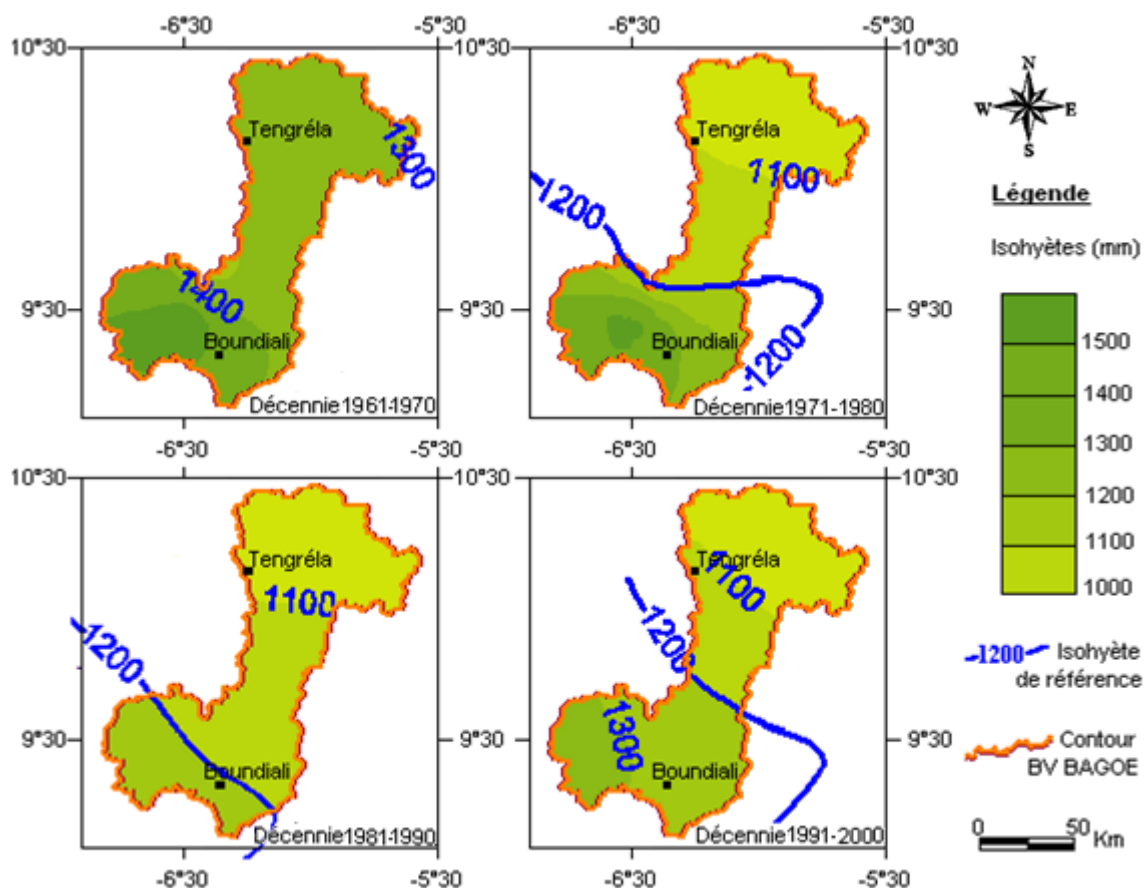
-6°30 -5°30
10°30 10°30
Tengréla
1300
1400
Boundiali
9°30 9°30
Décennie1961-1970
-6°30 -5°30

-6°30 -5°30
10°30 10°30
Tengréla
1100
1200
1200
Boundiali
9°30 9°30
Décennie1971-1980
-6°30 -5°30

-6°30 -5°30
10°30 10°30
Tengréla
1100
1200
Boundiali
9°30 9°30
Décennie1981-1990
-6°30 -5°30

-6°30 -5°30
10°30 10°30
Tengréla
1100
1200
1300
Boundiali
9°30 9°30
Décennie1991-2000
-6°30 -5°30

N
W E
S

Légende

Isohyètes (mm)

1500
1400
1300
1200
1100
1000

1200 Isohyète de référence

Contour BV BAGOE

0 50 Km